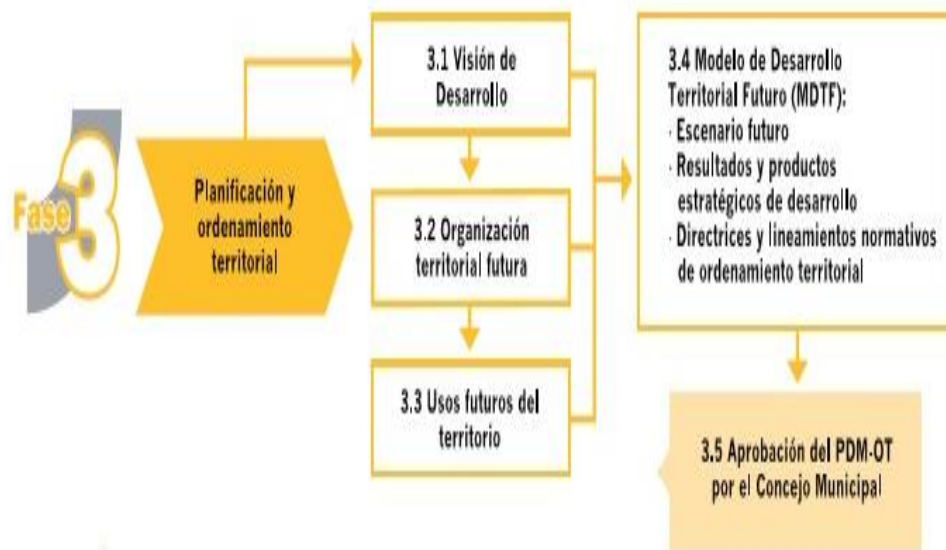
Fase 3

Planificación y ordenamiento territorial

3.1 Visión de Desarrollo

3.2 Organización territorial futura

3.3 Usos futuros del territorio

3.4 Modelo de Desarrollo Territorial Futuro (MDTF):
· Escenario futuro
· Resultados y productos estratégicos de desarrollo
· Directrices y lineamientos normativos de ordenamiento territorial

3.5 Aprobación del PDM-OT por el Concejo Municipal